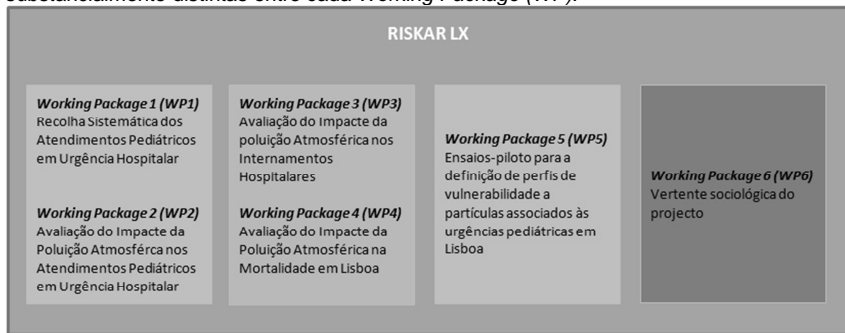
substancialmente distintas entre cada Working Package (WP).

RISKAR LX

Working Package 1 (WP1)
Recolha Sistemática dos Atendimentos Pediátricos em Urgência Hospitalar

Working Package 2 (WP2)
Avaliação do Impacte da Poluição Atmosféra nos Atendimentos Pediátricos em Urgência Hospitalar

Working Package 3 (WP3)
Avaliação do Impacte da poluição Atmosférica nos Internamentos Hospitalares

Working Package 4 (WP4)
Avaliação do Impacte da Poluição Atmosférica na Mortalidade em Lisboa

Working Package 5 (WP5)
Ensaios-piloto para a definição de perfis de vulnerabilidade a partículas associados às urgências pediátricas em Lisboa

Working Package 6 (WP6)
Vertente sociológica do projecto